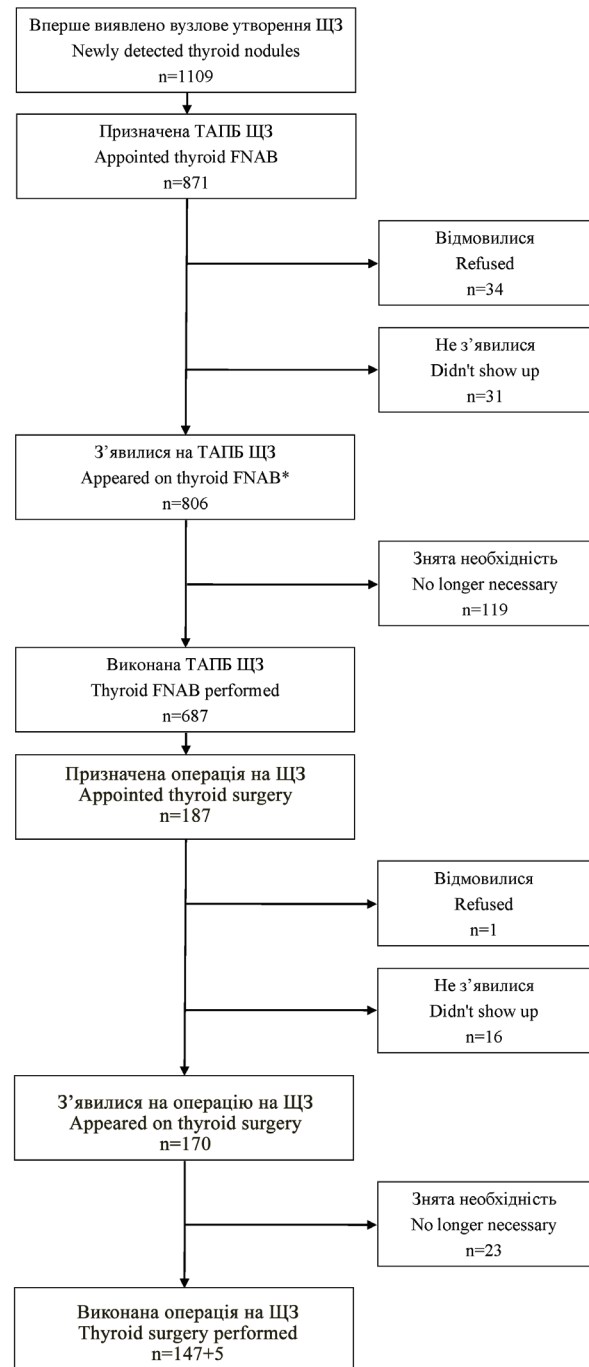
Вперше виявлено вузлове утворення ЩЗ
Newly detected thyroid nodules
n=1109

Призначена ТАПБ ЩЗ
Appointed thyroid FNAB
n=871

Відмовилися
Refused
n=34

Не з'явилися
Didn't show up
n=31

З'явилися на ТАПБ ЩЗ
Appeared on thyroid FNAB*
n=806

Знята необхідність
No longer necessary
n=119

Виконана ТАПБ ЩЗ
Thyroid FNAB performed
n=687

Призначена операція на ЩЗ
Appointed thyroid surgery
n=187

Відмовилися
Refused
n=1

Не з'явилися
Didn't show up
n=16

З'явилися на операцію на ЩЗ
Appeared on thyroid surgery
n=170

Знята необхідність
No longer necessary
n=23

Виконана операція на ЩЗ
Thyroid surgery performed
n=147+5